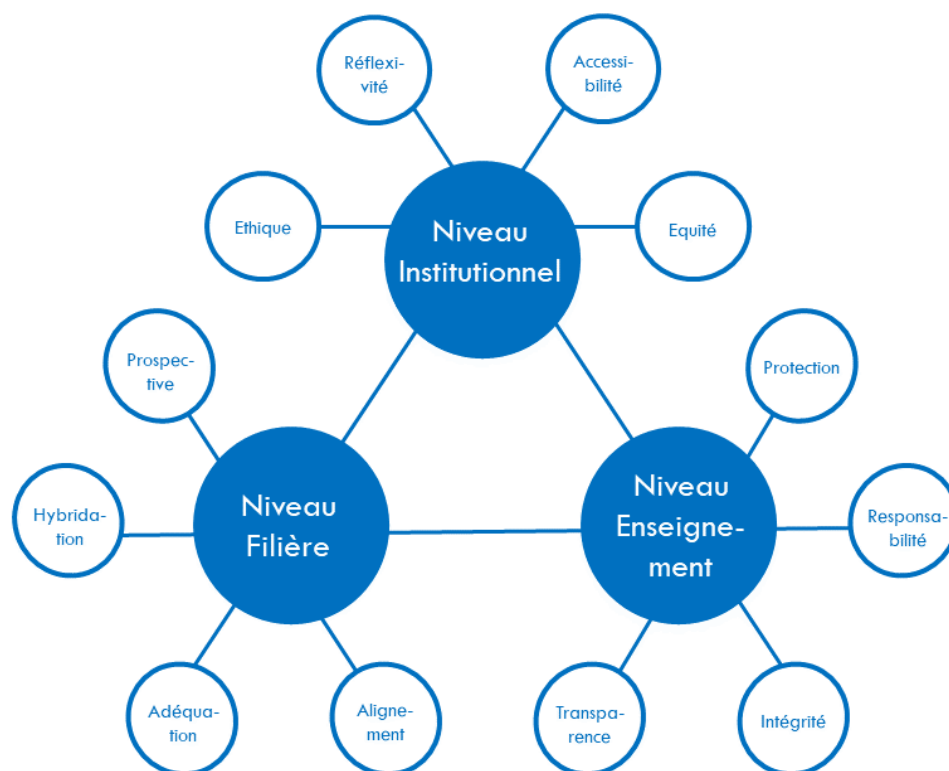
Réflexivité

Accessibilité

Ethique

Niveau Institutionnel

Equité

Prospective

Protection

Hybridation

Niveau Filière

Niveau Enseignement

Responsabilité

Adéquation

Alignement

Transparence

Intégrité